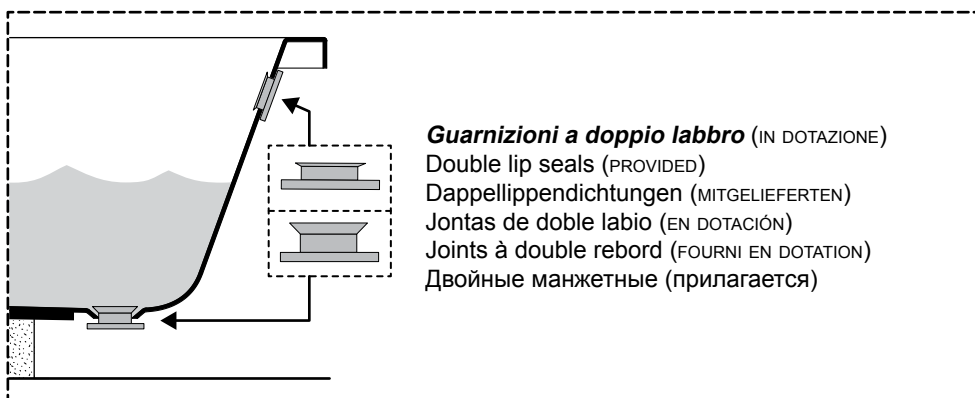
*Guarnizioni a doppio labbro* (IN DOTAZIONE)
Double lip seals (PROVIDED)
Dappellippendichtungen (MITGELIEFERTEN)
Jontas de doble labio (EN DOTACIÓN)
Joints à double rebord (FOURNI EN DOTATION)
Двойные манжетные (прилагается)